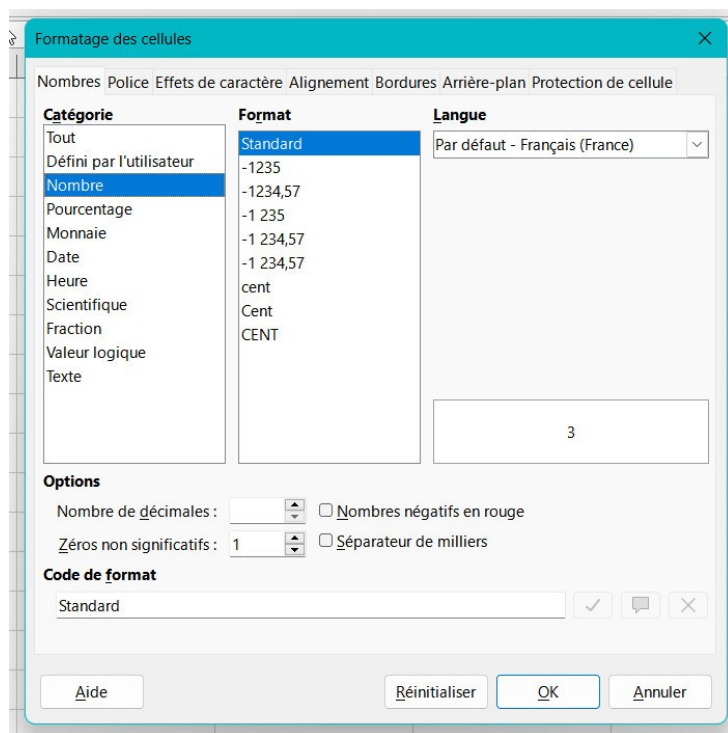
Formatage des cellules

Nombres Police Effets de caractère Alignement Bordures Arrière-plan Protection de cellule

Catégorie
Tout
Défini par l'utilisateur
Nombre
Pourcentage
Monnaie
Date
Heure
Scientifique
Fraction
Valeur logique
Texte

Format
Standard
-1235
-1234,57
-1 235
-1 234,57
-1 234,57
cent
Cent
CENT

Langue
Par défaut - Français (France)

3

Options
Nombre de décimales :
Nombres négatifs en rouge
Zéros non significatifs : 1
Séparateur de milliers

Code de format
Standard

Aide
Réinitialiser
OK
Annuler